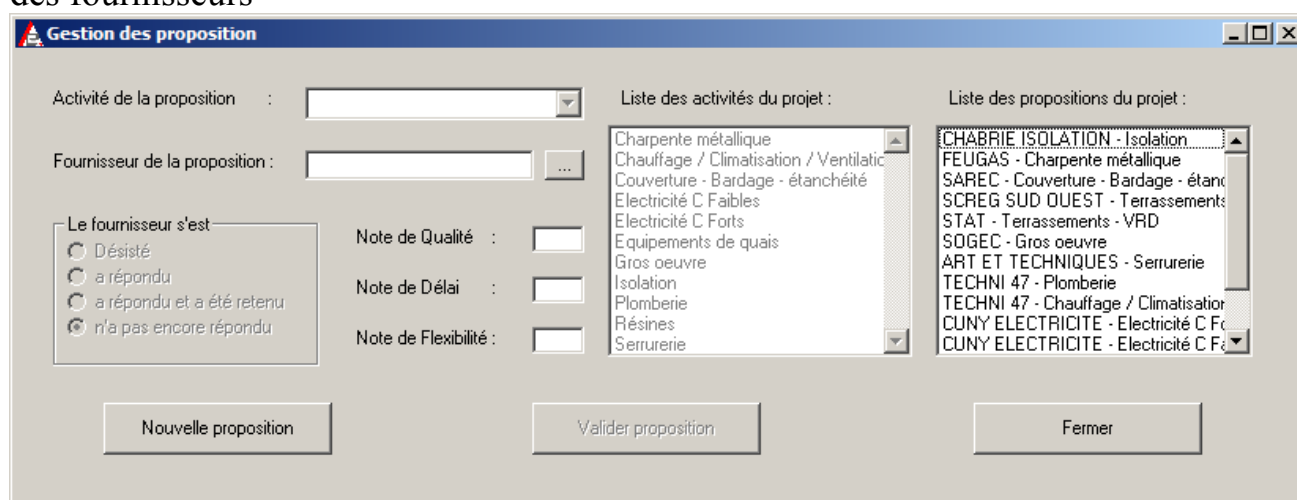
des fournisseurs

Gestion des proposition

Activité de la proposition :

Fournisseur de la proposition :

...

Le fournisseur s'est
Désisté
a répondu
a répondu et a été retenu
n'a pas encore répondu

Note de Qualité :

Note de Délai :

Note de Flexibilité :

Liste des activités du projet :

Charpente métallique
Chauffage / Climatisation / Ventilatic
Couverture - Bardage - étanchéité
Electricité C Faibles
Electricité C Forts
Equipements de quais
Gros oeuvre
Isolation
Plomberie
Résines
Serrurerie

Liste des propositions du projet :

CHABRIE ISOLATION - Isolation
FEUGAS - Charpente métallique
SAREC - Couverture - Bardage - étanc
SCREG SUD OUEST - Terrassements
STAT - Terrassements - VRD
SOGEC - Gros oeuvre
ART ET TECHNIQUES - Serrurerie
TECHNI 47 - Plomberie
TECHNI 47 - Chauffage / Climatisation
CUNY ELECTRICITE - Electricité C Fo
CUNY ELECTRICITE - Electricité C Fa

Nouvelle proposition

Valider proposition

Fermer